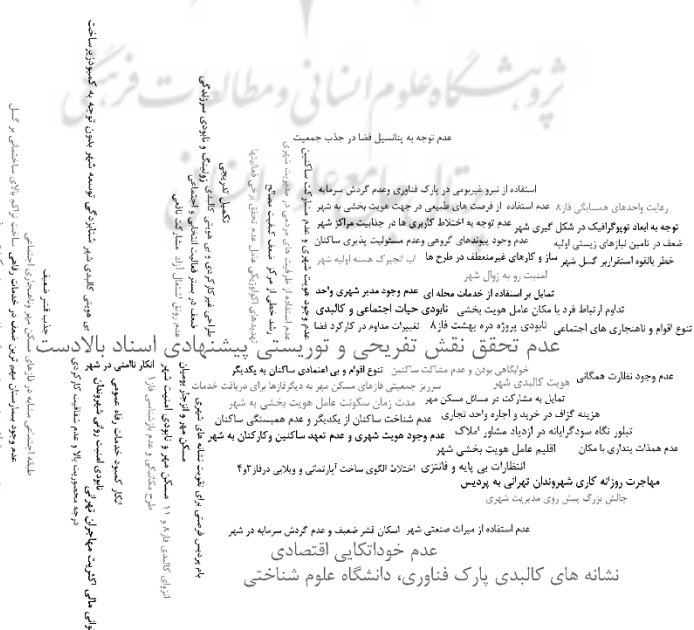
پژوهشگاه علوم انسانی و مطالعات فرهنگی

عدم توجه به پتانسیل فضا در جذب جمعیت

استفاده از نیرو غیربومی در پارک فناوری وعدم گردش سرمایه
رعایت واحدهای همسایگی فاز ۸ عدم استفاده از فرصت های طبیعی در جهت هویت بخشی به شهر
توجه به ایجاد توپوگرافیک در شکل گیری شهر عدم توجه به اختلاط کاربری ها در جذابیت مراکز شهر
ضعف در تامین نیازهای زیستی اولیه عدم وجود پیوندهای گروهی وعدم مسئولیت پذیری ساکنان
خطر بالقوه استقرار بر گسل شهر ساز و کارهای غیرمنعطف در طرح ها
امنیت رو به زوال شهر
تمایل بر استفاده از خدمات محله ای عدم وجود مدیر شهری واحد
تداوم ارتباط فرد با مکان عامل هویت بخشی نابودی حیات اجتماعی و کالبدی
تنوع اقوام و ناهنجاری های اجتماعی نابودی پروژه درجه بهشت فاز ۸ تغییرات مداوم در کارکرد فضا

عدم تحقق نقش تفریحی و توریستی پیشنهادی اسناد بالادست

عدم وجود نظارت همگانی
خوابگاهی بودن و عدم مشارکت ساکنین هویت کالبدی شهر
سرریز جمعیتی فازهای مسکن مهر به دیگرفازها برای دریافت خدمات
مدت زمان سکونت عامل هویت بخشی به شهر
تمایل به مشارکت در مسائل مسکن مهر
عدم شناخت ساکنان از یکدیگر و عدم همبستگی ساکنان
هزینه گزاف در خرید و اجاره واحد تجاری
تنوع اقوام و بی اعتمادی ساکنان به یکدیگر
عدم وجود هویت شهری و عدم تعهد ساکنین وکارکنان به شهر
تبلور نگاه سودگرایانه در ازدیاد مشاور املاک
عدم همذات پنداری با مکان اقلیم عامل هویت بخشی به شهر
انتظارات بی پایه و فانتزی اختلاط الگوی ساخت آپارتمانی و ویلایی درفاز ۲و۴
مهاجرت روزانه کاری شهروندان تهرانی به پردیس
چالش بزرگ پیش روی مدیریت شهری

انکار ناامنی در شهر

عدم استفاده از میراث صنعتی شهر اسکان قشر ضعیف و عدم گردش سرمایه در شهر
عدم خودکفایی اقتصادی
نشانه های کالبدی پارک فناوری، دانشگاه علوم شناختی

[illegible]